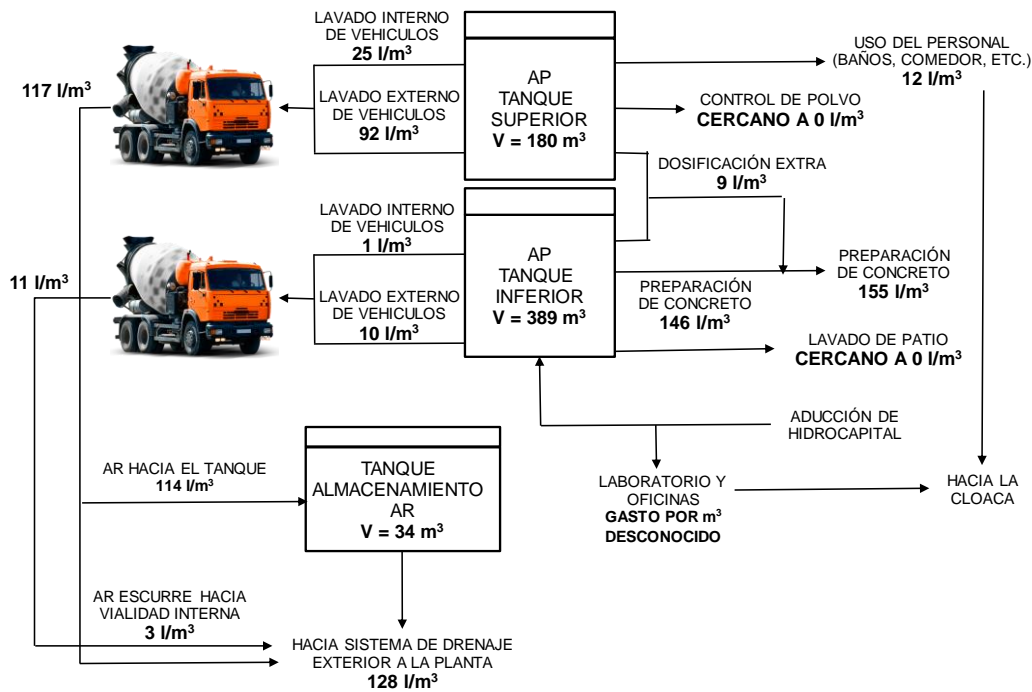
LAVADO INTERNO DE VEHICULOS
**25 l/m$^3$**

LAVADO EXTERNO DE VEHICULOS
**92 l/m$^3$**

**117 l/m$^3$**

AP
TANQUE
SUPERIOR
**V = 180 m$^3$**

USO DEL PERSONAL (BAÑOS, COMEDOR, ETC.)
**12 l/m$^3$**

CONTROL DE POLVO
**CERCANO A 0 l/m$^3$**

DOSIFICACIÓN EXTRA
**9 l/m$^3$**

LAVADO INTERNO DE VEHICULOS
**1 l/m$^3$**

**11 l/m$^3$**

AP
TANQUE
INFERIOR
**V = 389 m$^3$**

LAVADO EXTERNO DE VEHICULOS
**10 l/m$^3$**

PREPARACIÓN DE CONCRETO
**146 l/m$^3$**

PREPARACIÓN DE CONCRETO
**155 l/m$^3$**

LAVADO DE PATIO
**CERCANO A 0 l/m$^3$**

ADUCCIÓN DE HIDROCAPITAL

AR HACIA EL TANQUE
**114 l/m$^3$**

TANQUE
ALMACENAMIENTO
AR
**V = 34 m$^3$**

LABORATORIO Y OFICINAS
**GASTO POR m$^3$ DESCONOCIDO**

HACIA LA CLOACA

AR ESCURRE HACIA VIALIDAD INTERNA
**3 l/m$^3$**

HACIA SISTEMA DE DRENAJE EXTERIOR A LA PLANTA
**128 l/m$^3$**